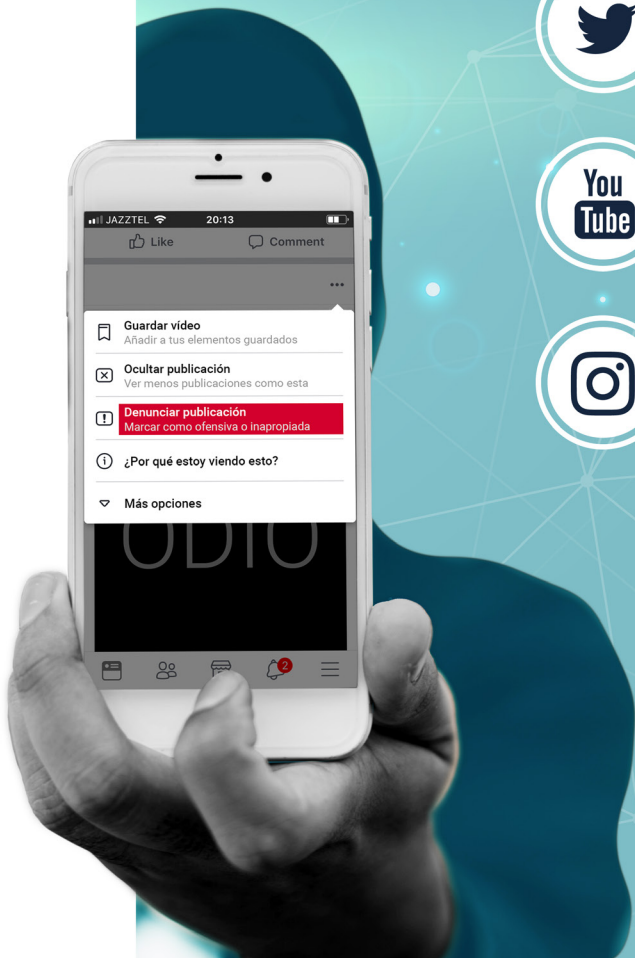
JAZZTEL 20:13

Like Comment

...

Guardar vídeo
Añadir a tus elementos guardados

Ocultar publicación
Ver menos publicaciones como esta

Denunciar publicación
Marcar como ofensiva o inapropiada

¿Por qué estoy viendo esto?

Más opciones

ODIO

2

You Tube